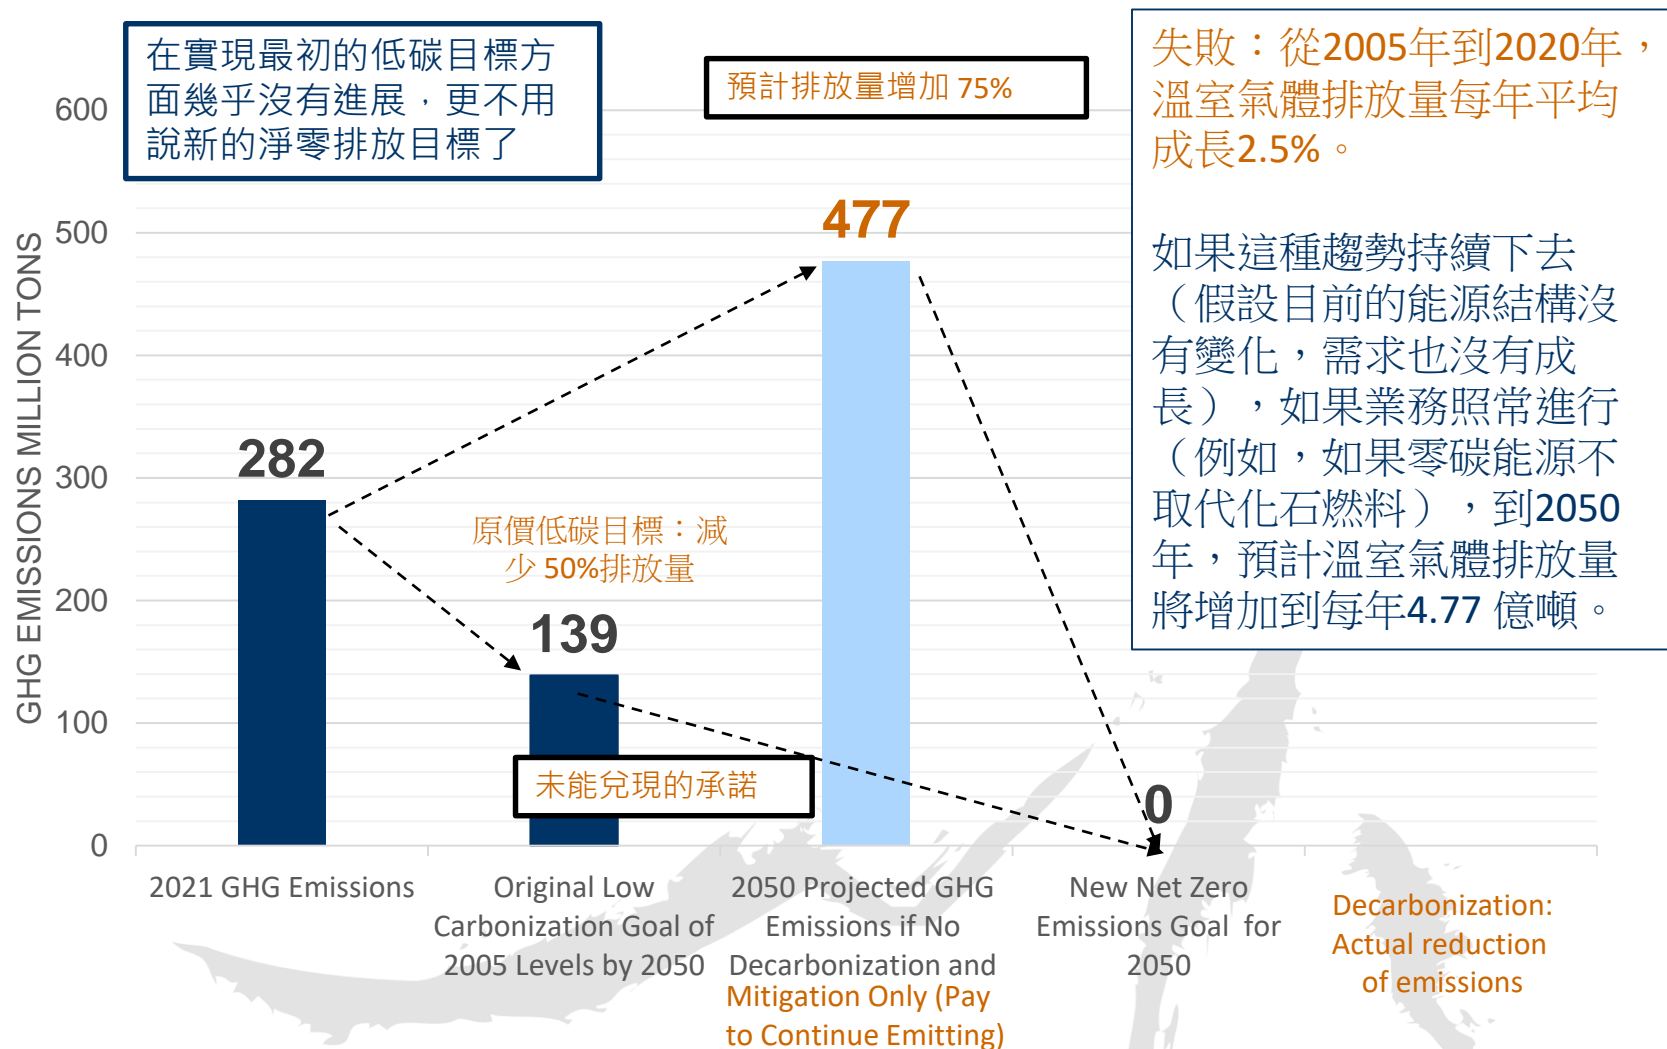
在實現最初的低碳目標方面幾乎沒有進展，更不用說新的淨零排放目標了

預計排放量增加 75%

失敗：從2005年到2020年，溫室氣體排放量每年平均成長2.5%。

如果這種趨勢持續下去（假設目前的能源結構沒有變化，需求也沒有成長），如果業務照常進行（例如，如果零碳能源不取代化石燃料），到2050年，預計溫室氣體排放量將增加到每年4.77 億噸。

600
500
400
300
200
100
0

GHG EMISSIONS MILLION TONS

282

139

477

0

原價低碳目標：減少 50%排放量

未能兌現的承諾

2021 GHG Emissions

Original Low Carbonization Goal of 2005 Levels by 2050

2050 Projected GHG Emissions if No Decarbonization and Mitigation Only (Pay to Continue Emitting)

New Net Zero Emissions Goal for 2050

Decarbonization: Actual reduction of emissions